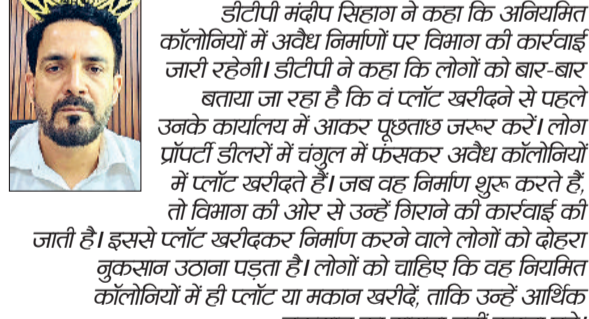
डीटीपी मंदीप सिहाग ने कहा कि अनियमित कॉलोनियों में अवैध निर्माणों पर विभाग की कार्रवाई जारी रहेगी। डीटीपी ने कहा कि लोगों को बार-बार बताया जा रहा है कि वं प्लॉट खरीदने से पहले उनके कार्यालय में आकर पूछताछ जरूर करें। लोग प्रॉपर्टी डीलरों में चंगुल में फंसकर अवैध कॉलोनियों में प्लॉट खरीदते हैं। जब वह निर्माण शुरू करते हैं, तो विभाग की ओर से उन्हें गिराने की कार्रवाई की जाती है। इससे प्लॉट खरीदकर निर्माण करने वाले लोगों को दोहरा नुकसान उठाना पड़ता है। लोगों को चाहिए कि वह नियमित कॉलोनियों में ही प्लॉट या मकान खरीदें, ताकि उन्हें आर्थिक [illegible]